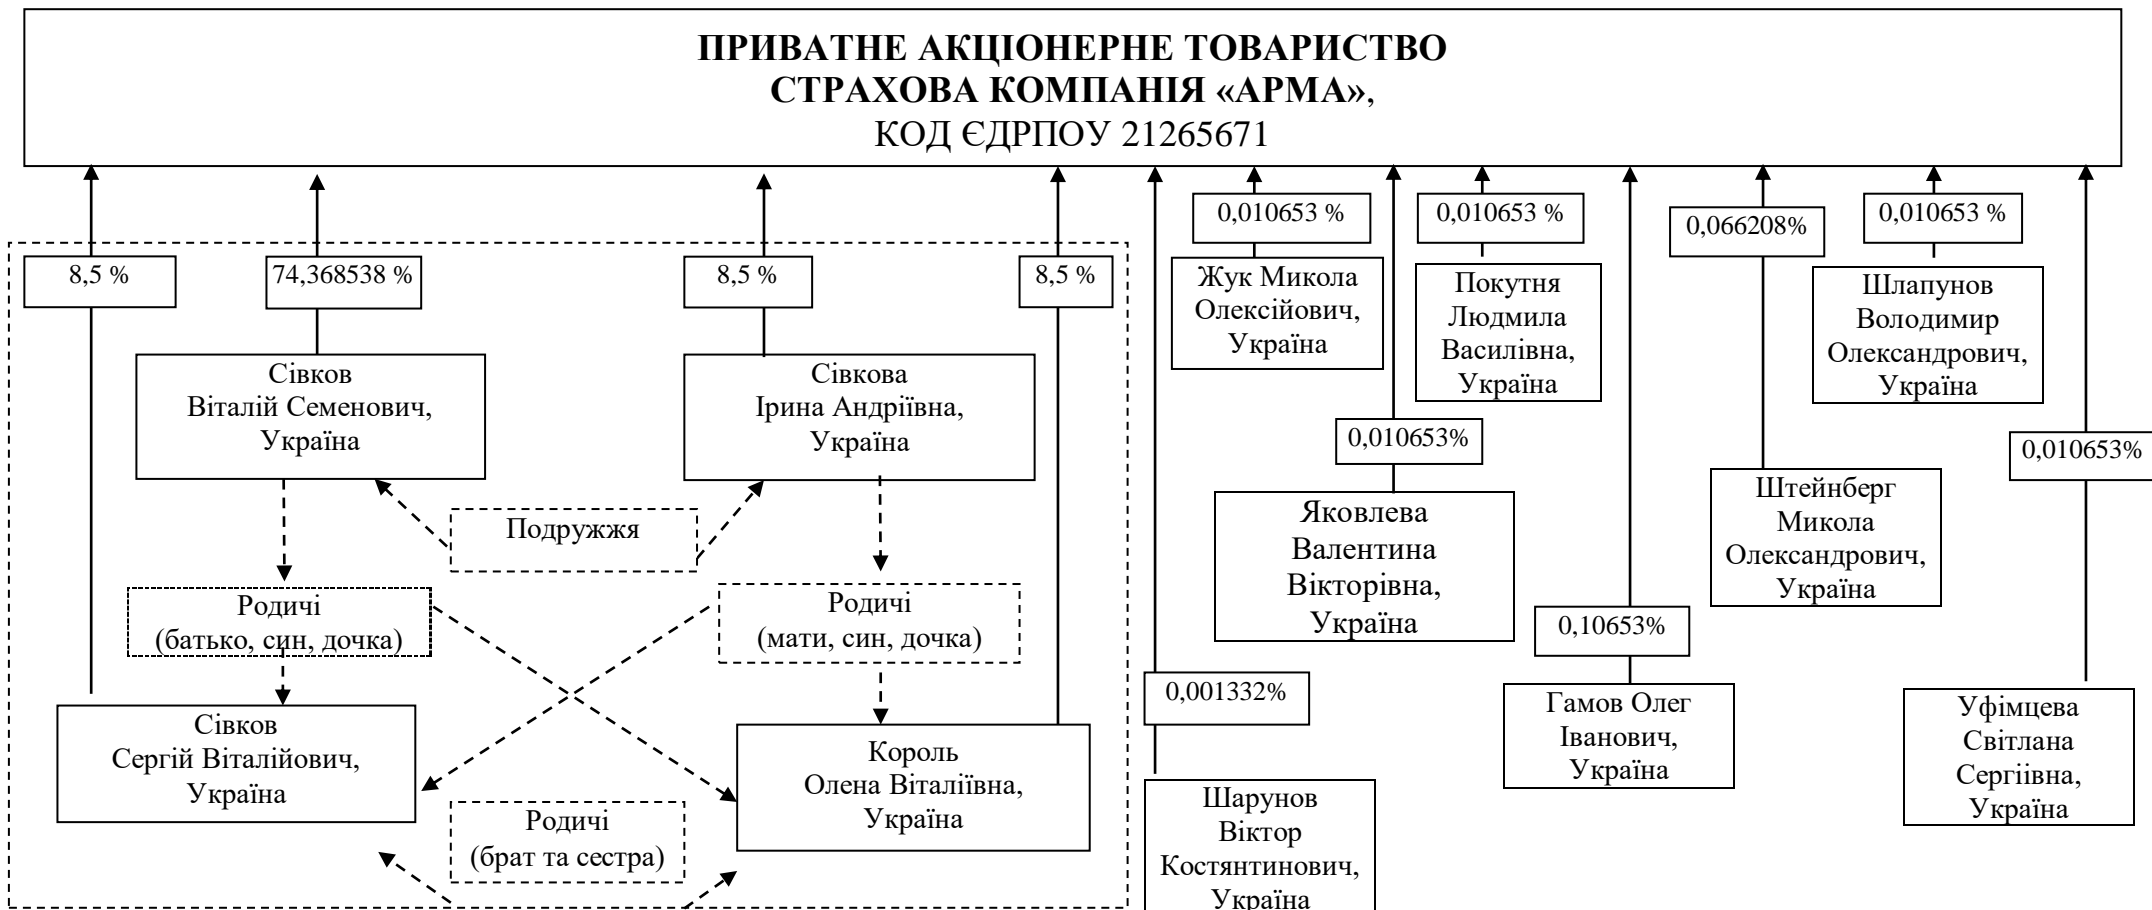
ПРИВАТНЕ АКЦІОНЕРНЕ ТОВАРИСТВО
СТРАХОВА КОМПАНІЯ «АРМА»,
КОД ЄДРПОУ 21265671

8,5 %

74,368538 %

8,5 %

8,5 %

Сівков
Віталій Семенович,
Україна

Сівкова
Ірина Андріївна,
Україна

Подружжя

Родичі
(батько, син, дочка)

Родичі
(мати, син, дочка)

Сівков
Сергій Віталійович,
Україна

Король
Олена Віталіївна,
Україна

Родичі
(брат та сестра)

0,001332%

Шарунов
Віктор
Костянтинович,
Україна

0,010653 %

Жук Микола
Олексійович,
Україна

0,010653%

Яковлева
Валентина
Вікторівна,
Україна

0,010653 %

Покутня
Людмила
Василівна,
Україна

0,10653%

Гамов Олег
Іванович,
Україна

0,066208%

Штейнберг
Микола
Олександрович,
Україна

0,010653 %

Шлапунов
Володимир
Олександрович,
Україна

0,010653%

Уфімцева
Світлана
Сергіівна,
Україна